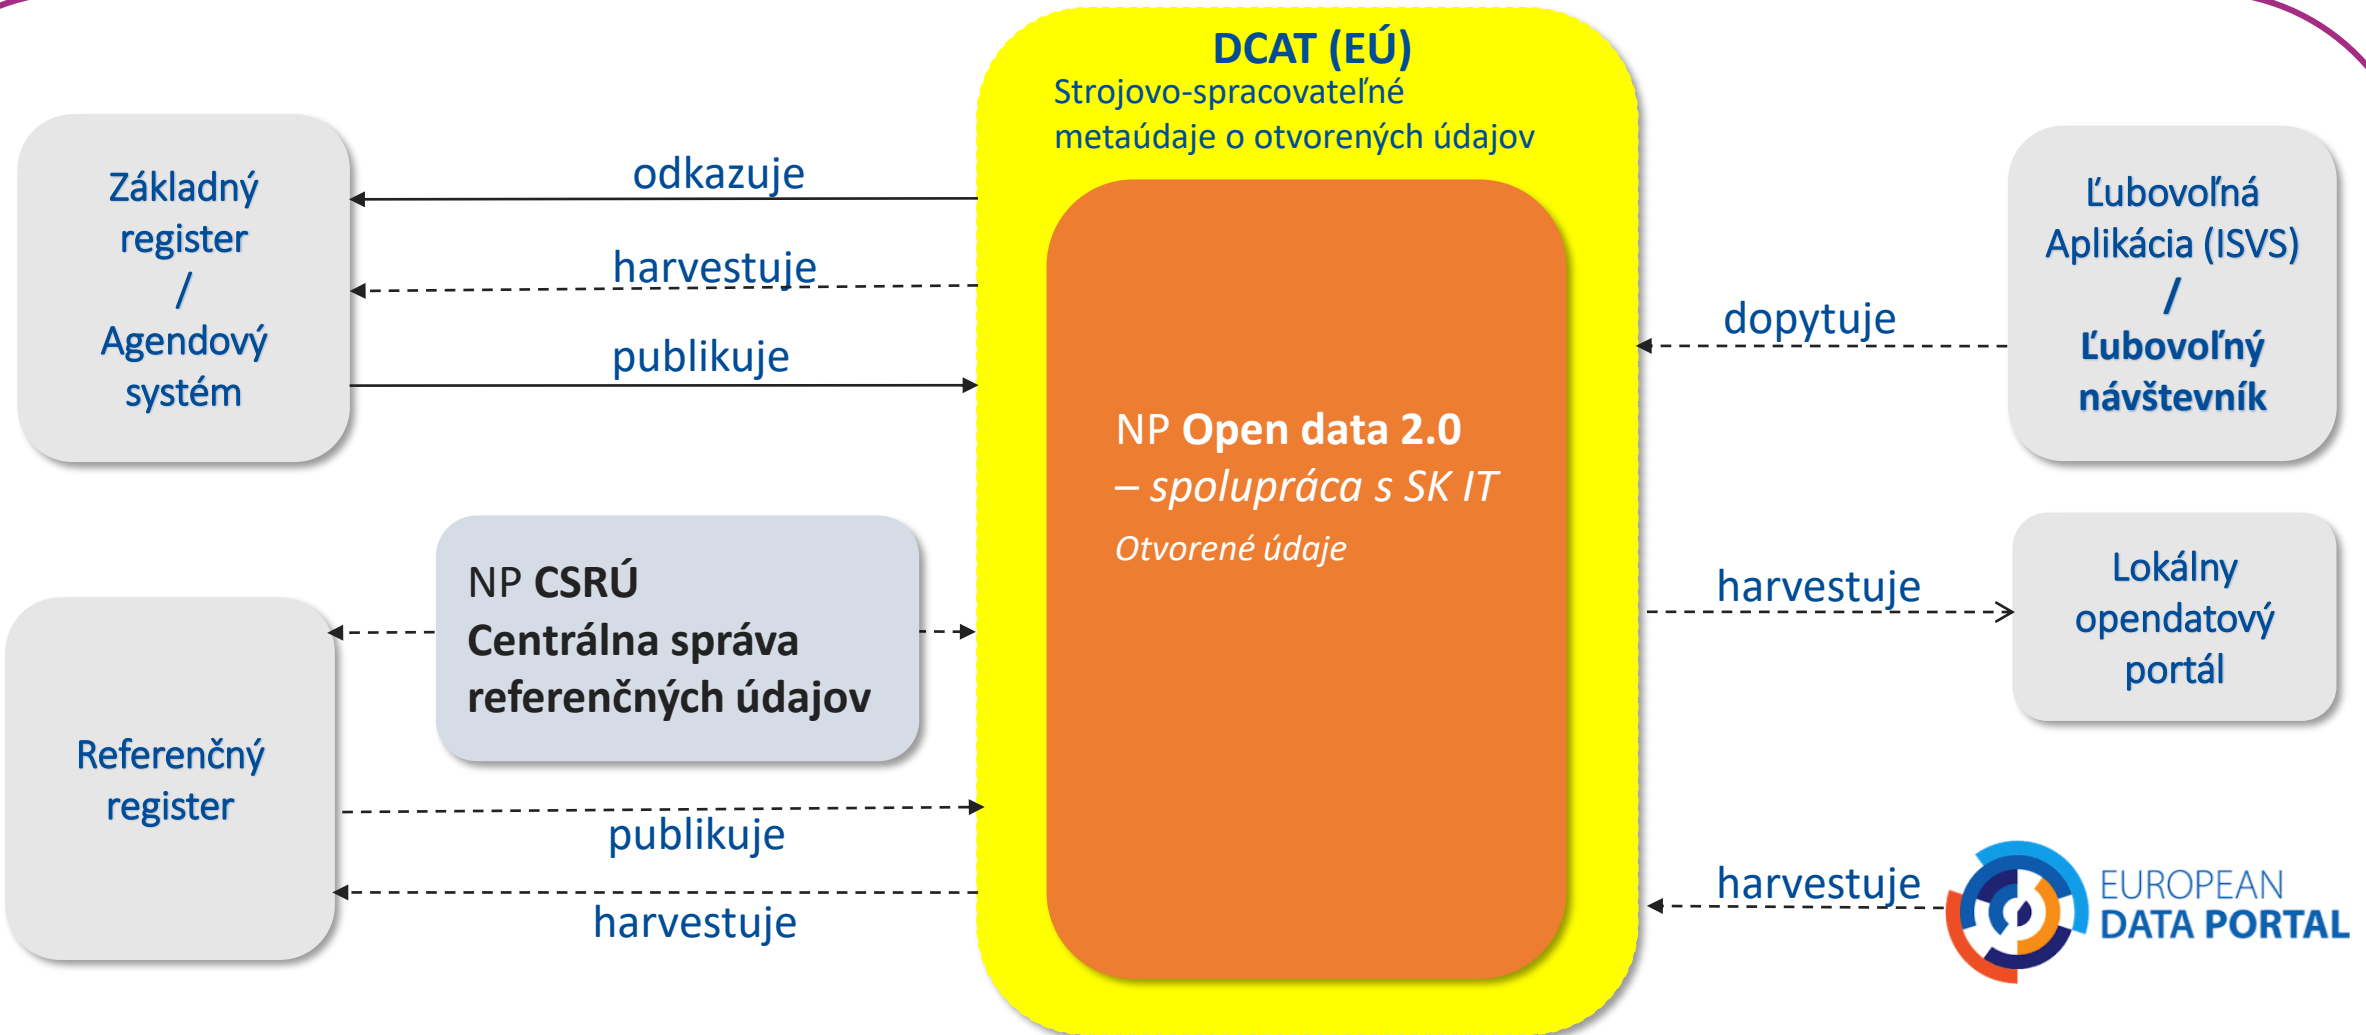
DCAT (EÚ)
Strojovo-spracovateľné metaúdaje o otvorených údajov

Základný register / Agendový systém

odkazuje

harvestuje

publikuje

NP Open data 2.0 – spolupráca s SK IT
Otvorené údaje

Ľubovoľná Aplikácia (ISVS) / Ľubovoľný návštevník

dopytuje

NP CSRÚ
Centrálna správa referenčných údajov

harvestuje

Lokálny opendatový portál

Referenčný register

publikuje

harvestuje

harvestuje

EUROPEAN DATA PORTAL